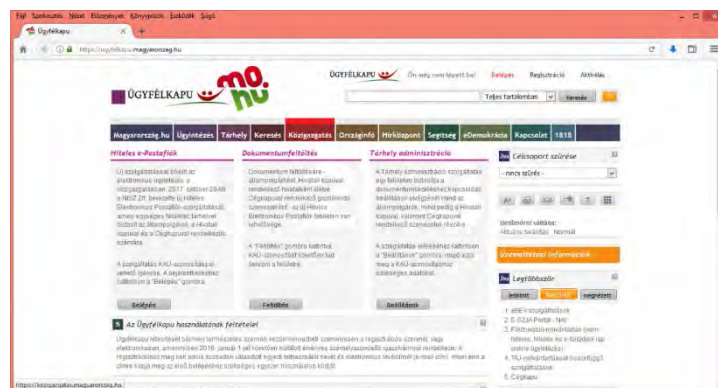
Fájl Szerkesztés Nézet Előzmények Könyvjelzők Eszközök Súgó

Ügyfélkapu

https://ugyfelkapu.magyarorszag.hu

ÜGYFÉLKAPU

mo.hu

ÜGYFÉLKAPU Ön még nem lépett be! Belépés Regisztráció Aktiválás

Teljes tartalomban Keresés

Magyarorszag.hu Ügyintézés Tárhely Keresés Közigazgatás Országinfó Hírközpont Segítség eDemokrácia Kapcsolat 1818

Hiteles e-Postafiók

Dokumentumfeltöltés

Tárhely adminisztráció

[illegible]

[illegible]

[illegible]

Belépés

Feltöltés

Beállítások

Célcsoport szűrése

- nincs szűrés -

Betűméret váltása:
Akadálymentes Normál

Ügyfélkapu használatának feltételei

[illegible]

Legnépszerűbb

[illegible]

1. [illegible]
2. E-SZJA Portál - NAV
3. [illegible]
4. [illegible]
5. Cégkapu

https://kozigazgatas.magyarorszag.hu